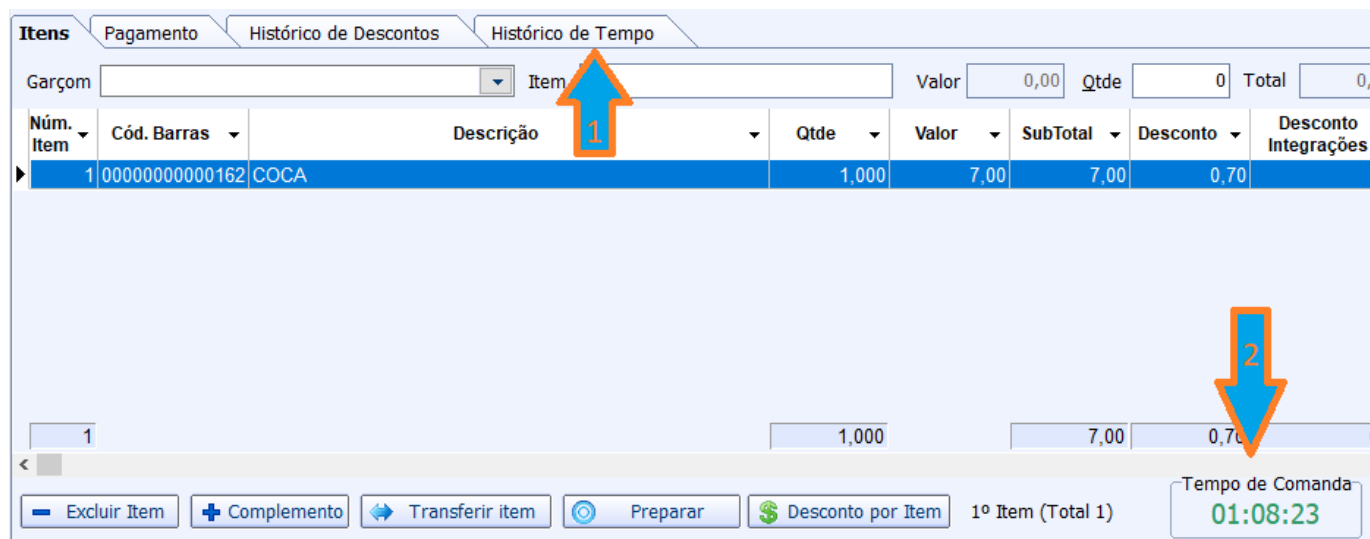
Itens | Pagamento | Histórico de Descontos | Histórico de Tempo

Garçom | Item | Valor 0,00 | Qtde 0 | Total 0,

1

| Núm. Item | Cód. Barras | Descrição | Qtde | Valor | SubTotal | Desconto | Desconto Integrações |
|---|---|---|---|---|---|---|---|
| 1 | 00000000000162 | COCA | 1,000 | 7,00 | 7,00 | 0,70 | |

2

| 1 | | | 1,000 | | 7,00 | 0,70 | |
|---|---|---|---|---|---|---|---|

Excluir Item | Complemento | Transferir item | Preparar | Desconto por Item | 1º Item (Total 1)

Tempo de Comanda
01:08:23